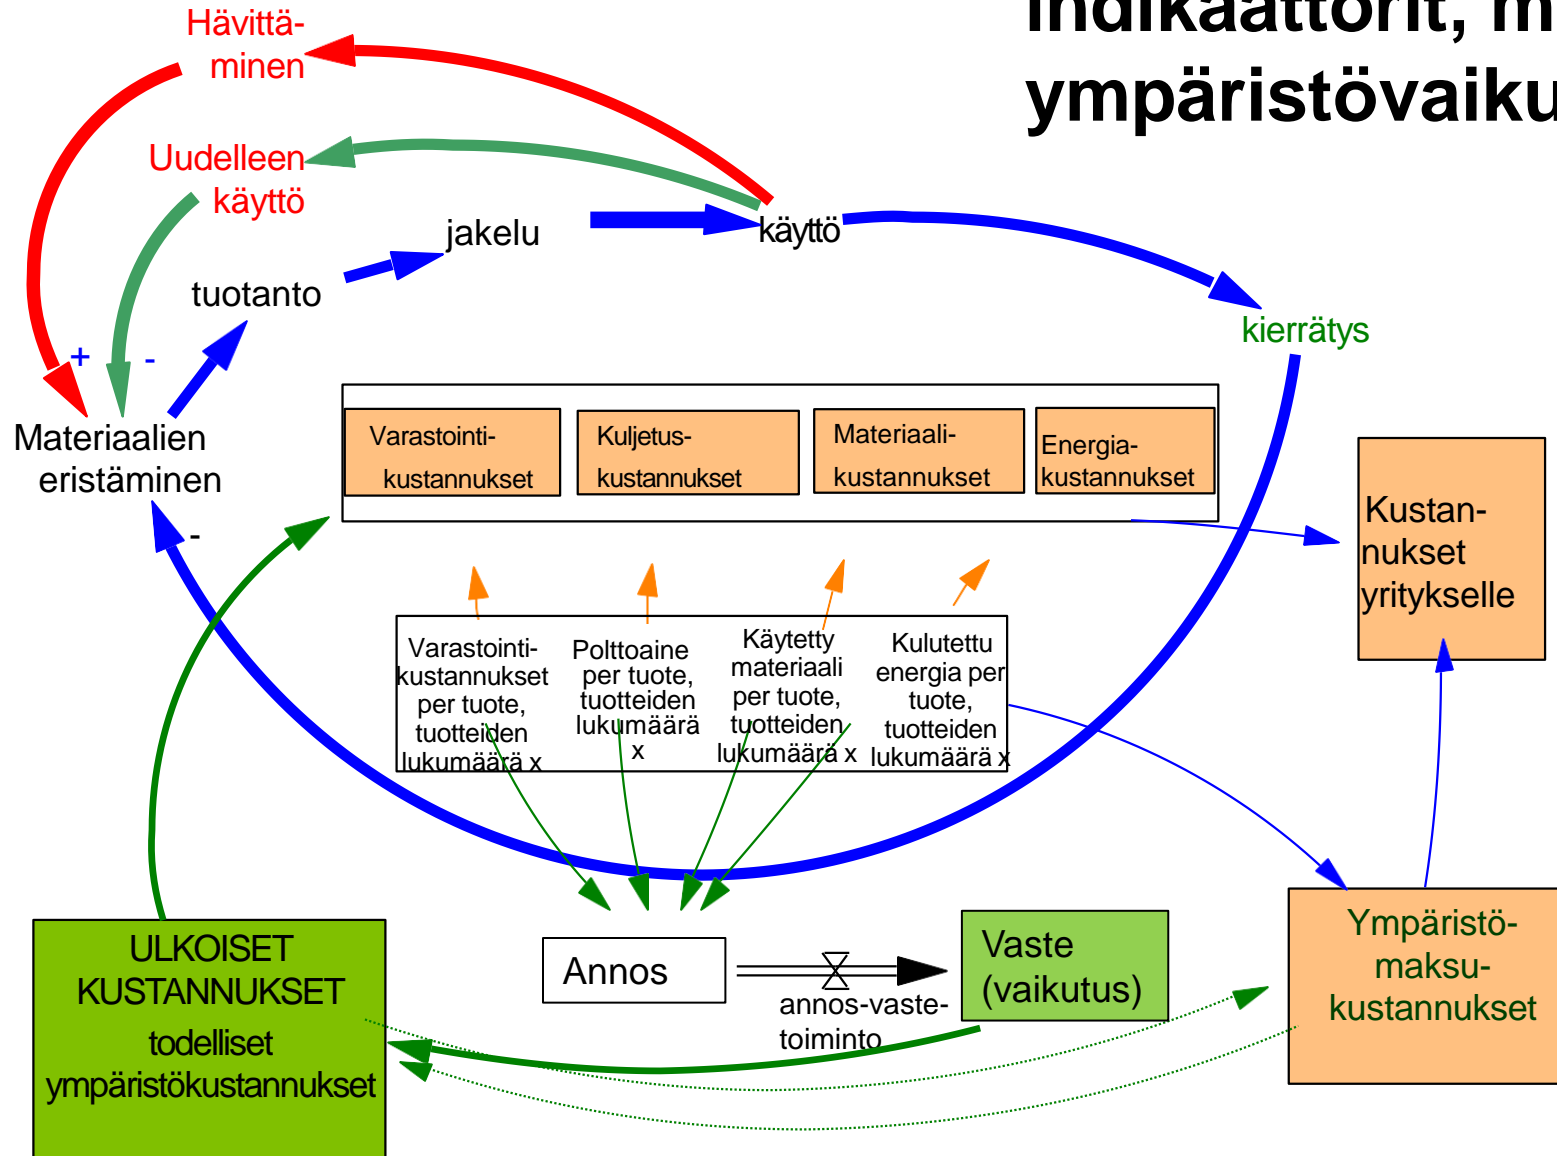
Indikaattorit, m
ympäristövaiku

Hävittäminen

Uudelleen käyttö

jakelu

käyttö

tuotanto

kierrätys

+

-

Materiaalien eristäminen

-

Varastointikustannukset

Kuljetuskustannukset

Materiaalikustannukset

Energiakustannukset

Kustannukset yritykselle

Varastointikustannukset per tuote, tuotteiden lukumäärä x

Polttoaine per tuote, tuotteiden lukumäärä x

Käytetty materiaali per tuote, tuotteiden lukumäärä x

Kulutettu energia per tuote, tuotteiden lukumäärä x

ULKOISET KUSTANNUKSET todelliset ympäristökustannukset

Annos

annos-vastetoiminto

Vaste (vaikutus)

Ympäristömaksukustannukset